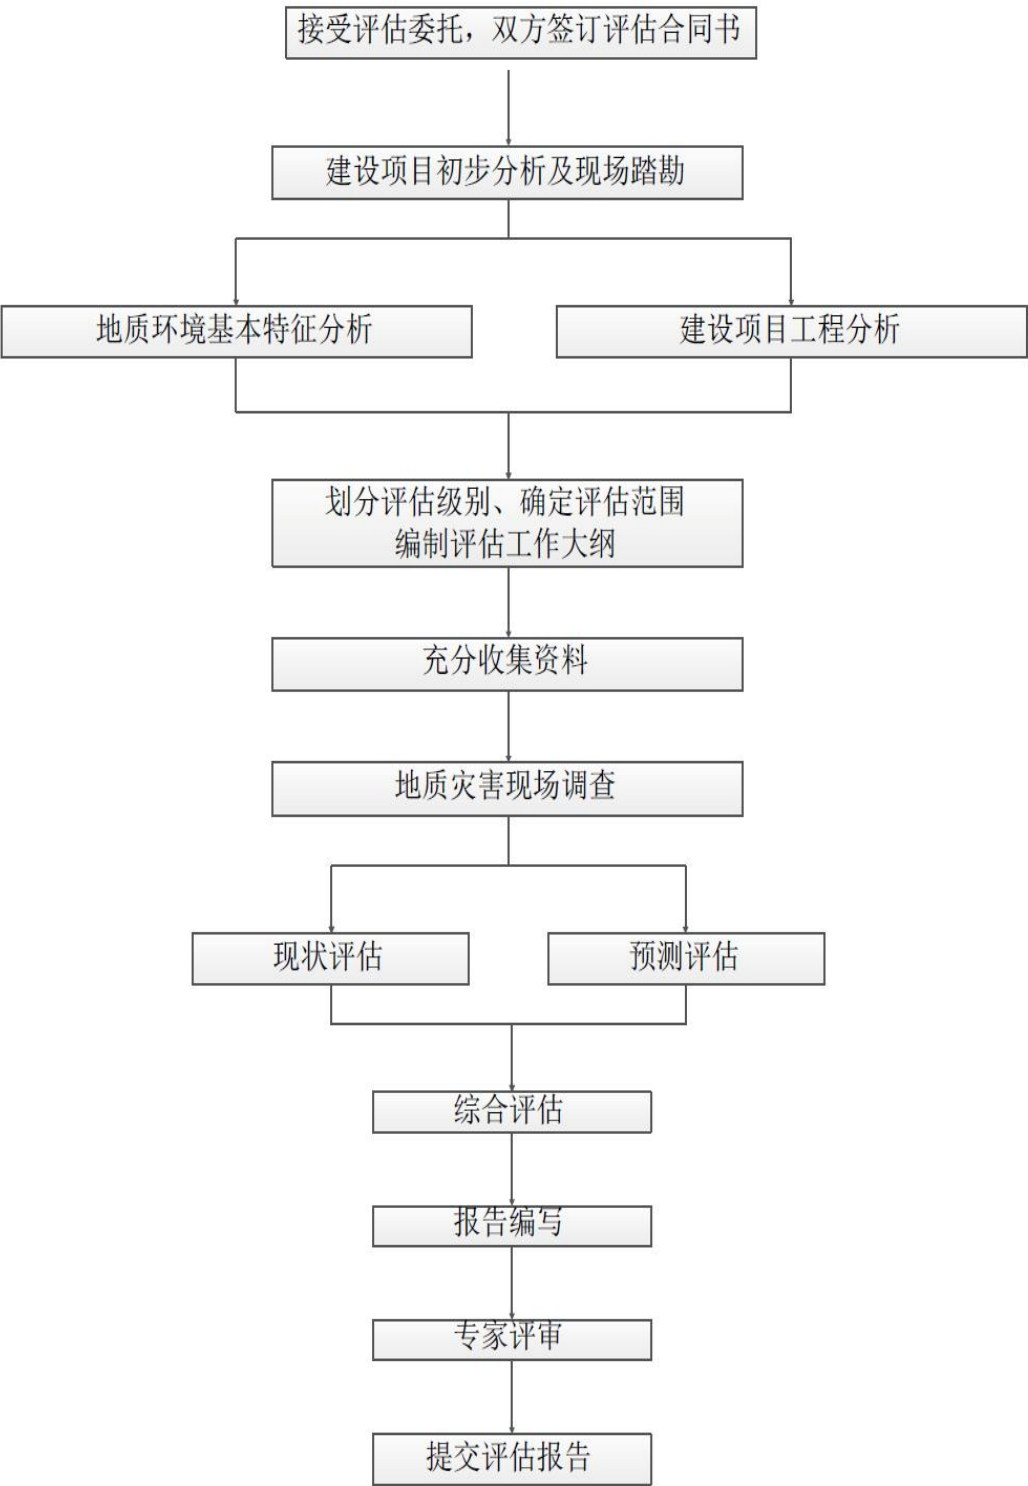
接受评估委托，双方签订评估合同书

建设项目初步分析及现场踏勘

地质环境基本特征分析

建设项目工程分析

划分评估级别、确定评估范围
编制评估工作大纲

充分收集资料

地质灾害现场调查

现状评估

预测评估

综合评估

报告编写

专家评审

提交评估报告